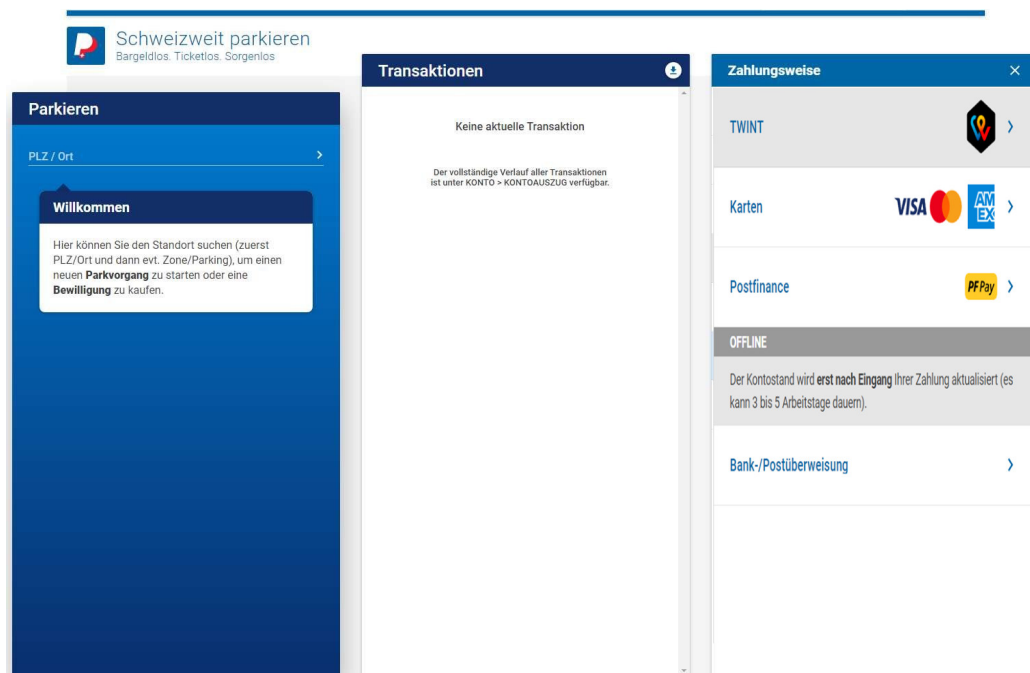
Schweizweit parkieren
Bargeldlos. Ticketlos. Sorgenlos

Parkieren

PLZ / Ort

Willkommen

Hier können Sie den Standort suchen (zuerst PLZ/Ort und dann evt. Zone/Parking), um einen neuen **Parkvorgang** zu starten oder eine **Bewilligung** zu kaufen.

Transaktionen

Keine aktuelle Transaktion

Der vollständige Verlauf aller Transaktionen ist unter KONTO > KONTOAUSZUG verfügbar.

Zahlungsweise

TWINT

Karten

VISA

AM EX

Postfinance

PF Pay

OFFLINE

Der Kontostand wird **erst nach Eingang** Ihrer Zahlung aktualisiert (es kann 3 bis 5 Arbeitstage dauern).

Bank-/Postüberweisung